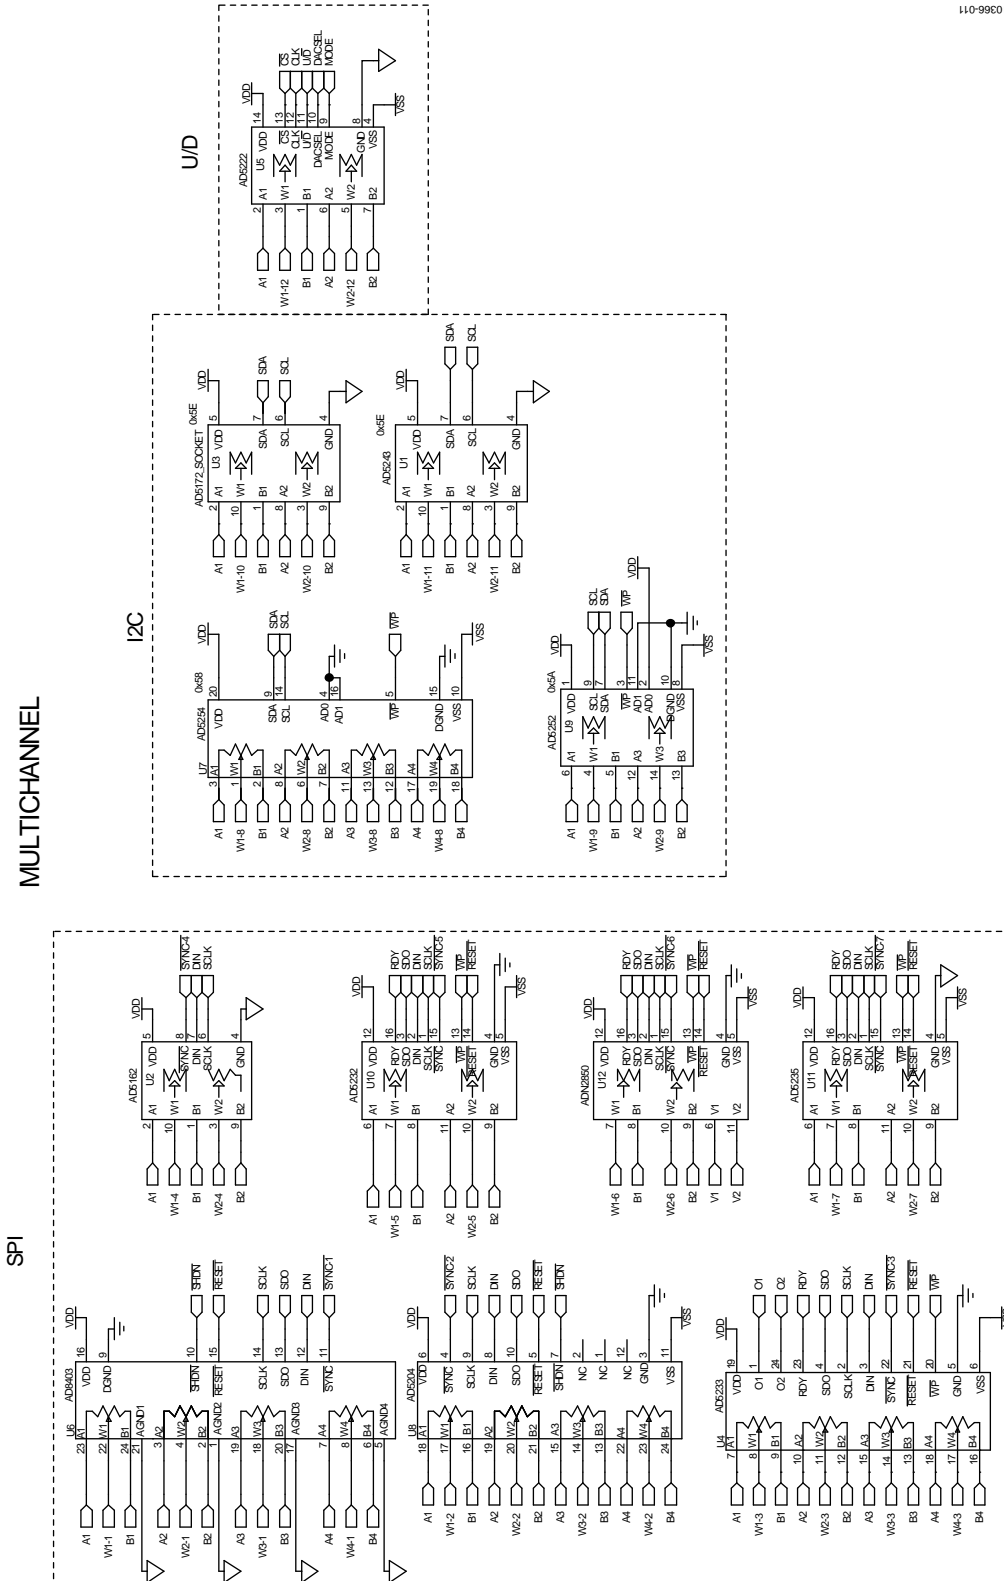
MULTICHANNEL

SPI

I2C

U/D

10366-011

AD8403
U6
VDD 16
DGND 9
A1 23
W1 22
B1 24
AGND1 21
A2 3
W2 4
B2 2
AGND2 1
A3 19
W3 18
B3 20
AGND3 17
A4 7
W4 8
B4 6
AGND4 5
$\overline{SHDN}$ 10
$\overline{RESET}$ 15
SCLK 14
SDO 13
DIN 12
$\overline{SYNC}$ 11
VDD
$\overline{SHDN}$
$\overline{RESET}$
SCLK
SDO
DIN
$\overline{SYNC1}$
A1
W1-1
B1
A2
W2-1
B2
A3
W3-1
B3
A4
W4-1
B4

AD5204
U8
VDD 6
$\overline{SYNC}$ 4
SCLK 9
DIN 8
SDO 10
$\overline{RESET}$ 5
$\overline{SHDN}$ 7
NC 2
NC 1
NC 12
GND 3
VSS 11
A1 18
W1 17
B1 16
A2 19
W2 20
B2 21
A3 15
W3 14
B3 13
A4 22
W4 23
B4 24
$\overline{SYNC2}$
SCLK
DIN
SDO
$\overline{RESET}$
$\overline{SHDN}$
VSS
A1
W1-2
B1
A2
W2-2
B2
A3
W3-2
B3
A4
W4-2
B4

AD5233
U4
VDD 19
O1 1
O2 24
RDY 23
SDO 4
SCLK 2
DIN 3
$\overline{SYNC}$ 22
$\overline{RESET}$ 21
$\overline{WP}$ 20
GND 5
VSS 6
A1 7
W1 8
B1 9
A2 10
W2 11
B2 12
A3 15
W3 14
B3 13
A4 18
W4 17
B4 16
VDD
O1
O2
RDY
SDO
SCLK
$\overline{SYNC3}$
$\overline{RESET}$
$\overline{WP}$
A1
W1-3
B1
A2
W2-3
B2
A3
W3-3
B3
A4
W4-3
B4

AD5162
U2
VDD 5
$\overline{SYNC}$ 8
DIN 7
SCLK 6
GND 4
A1 2
W1 10
B1 1
A2 3
W2 8
B2 9
VDD
$\overline{SYNC4}$
DIN
SCLK
A1
W1-4
B1
W2-4
B2

AD5232
U10
VDD 12
RDY 16
SDO 3
DIN 2
SCLK 1
$\overline{SYNC}$ 15
$\overline{WP}$ 13
$\overline{RESET}$ 14
GND 4
VSS 5
A1 6
W1 7
B1 8
A2 11
W2 10
B2 9
VDD
RDY
SDO
DIN
SCLK
$\overline{SYNC5}$
$\overline{WP}$
$\overline{RESET}$
VSS
A1
W1-5
B1
A2
W2-5
B2

ADN2850
U12
VDD 12
RDY 16
SDO 3
DIN 2
SCLK 1
$\overline{SYNC}$ 15
$\overline{WP}$ 13
$\overline{RESET}$ 14
GND 4
VSS 5
W1 7
B1 8
W2 10
B2 9
V1 6
V2 11
VDD
RDY
SDO
DIN
SCLK
$\overline{SYNC6}$
$\overline{WP}$
$\overline{RESET}$
VSS
W1-6
B1
W2-6
B2
V1
V2

AD5235
U11
VDD 12
RDY 16
SDO 3
DIN 2
SCLK 1
$\overline{SYNC}$ 15
$\overline{WP}$ 13
$\overline{RESET}$ 14
GND 4
VSS 5
A1 6
W1 7
B1 8
A2 11
W2 10
B2 9
VDD
RDY
SDO
DIN
SCLK
$\overline{SYNC7}$
$\overline{WP}$
$\overline{RESET}$
VSS
A1
W1-7
B1
A2
W2-7
B2

AD5254
U7
0x58
VDD 20
SDA 9
SCL 14
AD0 4
AD1 16
$\overline{WP}$ 5
DGND 15
VSS 10
A1 3
W1 1
B1 2
A2 8
W2 6
B2 7
A3 11
W3 13
B3 12
A4 17
W4 19
B4 18
VDD
SDA
SCL
$\overline{WP}$
VSS
A1
W1-8
B1
A2
W2-8
B2
A3
W3-8
B3
A4
W4-8
B4

AD5252
U9
0x5A
VDD 1
SCL 9
SDA 7
$\overline{WP}$ 3
AD1 11
AD0 2
DGND 10
VSS 8
A1 6
W1 4
B1 5
A2 12
A3 12
W3 14
B3 13
VDD
SCL
SDA
$\overline{WP}$
VDD
VSS
A1
W1-9
B1
A2
W2-9
B2

AD5172_SOCKET
U3
0x5E
VDD 5
SDA 7
SCL 6
GND 4
A1 2
W1 10
B1 1
A2 8
W2 3
B2 9
VDD
SDA
SCL
A1
W1-10
B1
A2
W2-10
B2

AD5243
U1
0x5E
VDD 5
SDA 7
SCL 6
GND 4
A1 2
W1 10
B1 1
A2 8
W2 3
B2 9
VDD
SDA
SCL
A1
W1-11
B1
A2
W2-11
B2

AD5222
U5
VDD 14
$\overline{CS}$ 13
CLK 12
U/$\overline{D}$ 11
DACSEL 10
MODE 9
GND 8
VSS 4
A1 2
W1 3
B1 1
A2 6
W2 5
B2 7
VDD
$\overline{CS}$
CLK
U/$\overline{D}$
DACSEL
MODE
VSS
A1
W1-12
B1
A2
W2-12
B2